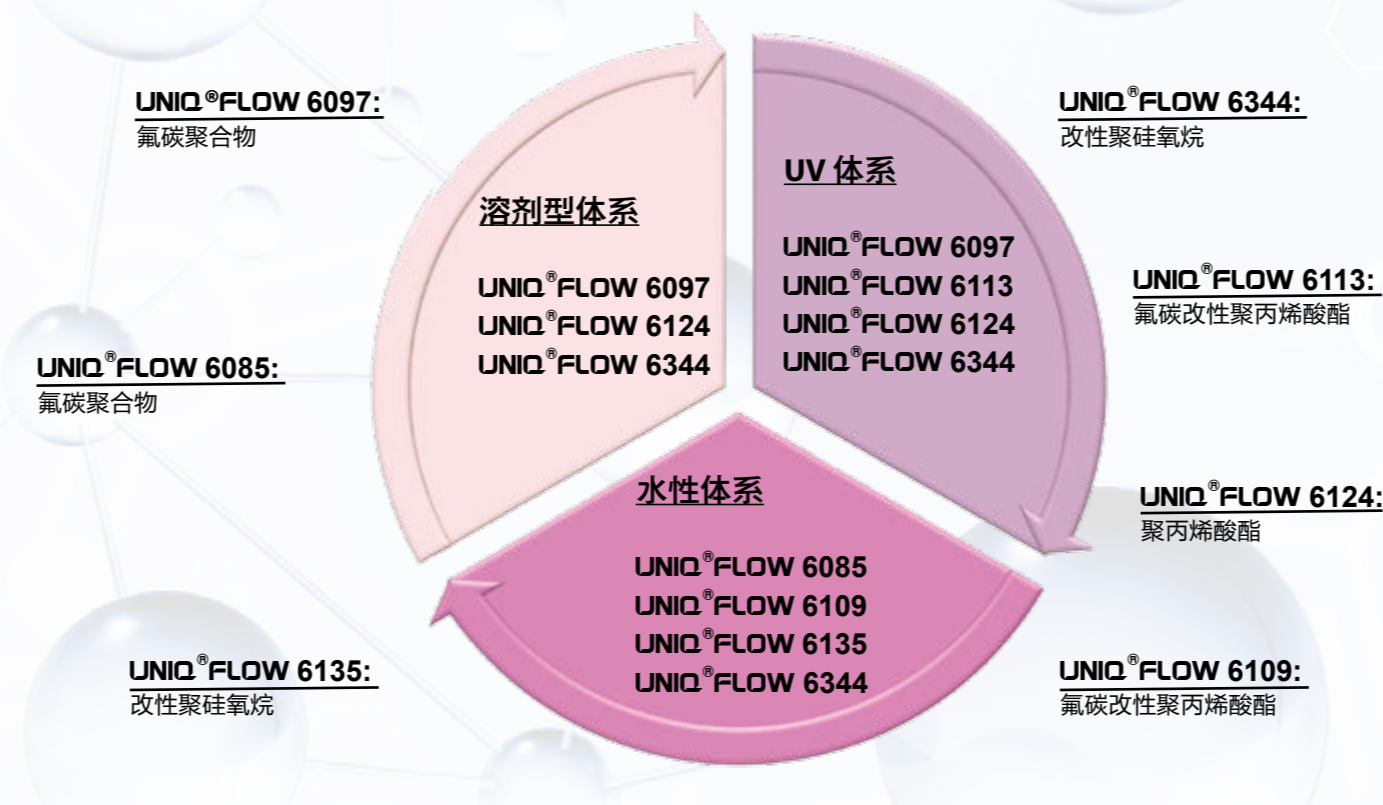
UNIQ®FLOW 6097:
氟碳聚合物

UNIQ®FLOW 6344:
改性聚硅氧烷

溶剂型体系

UNIQ®FLOW 6097
UNIQ®FLOW 6124
UNIQ®FLOW 6344

UV 体系

UNIQ®FLOW 6097
UNIQ®FLOW 6113
UNIQ®FLOW 6124
UNIQ®FLOW 6344

UNIQ®FLOW 6113:
氟碳改性聚丙烯酸酯

UNIQ®FLOW 6085:
氟碳聚合物

水性体系

UNIQ®FLOW 6085
UNIQ®FLOW 6109
UNIQ®FLOW 6135
UNIQ®FLOW 6344

UNIQ®FLOW 6124:
聚丙烯酸酯

UNIQ®FLOW 6135:
改性聚硅氧烷

UNIQ®FLOW 6109:
氟碳改性聚丙烯酸酯